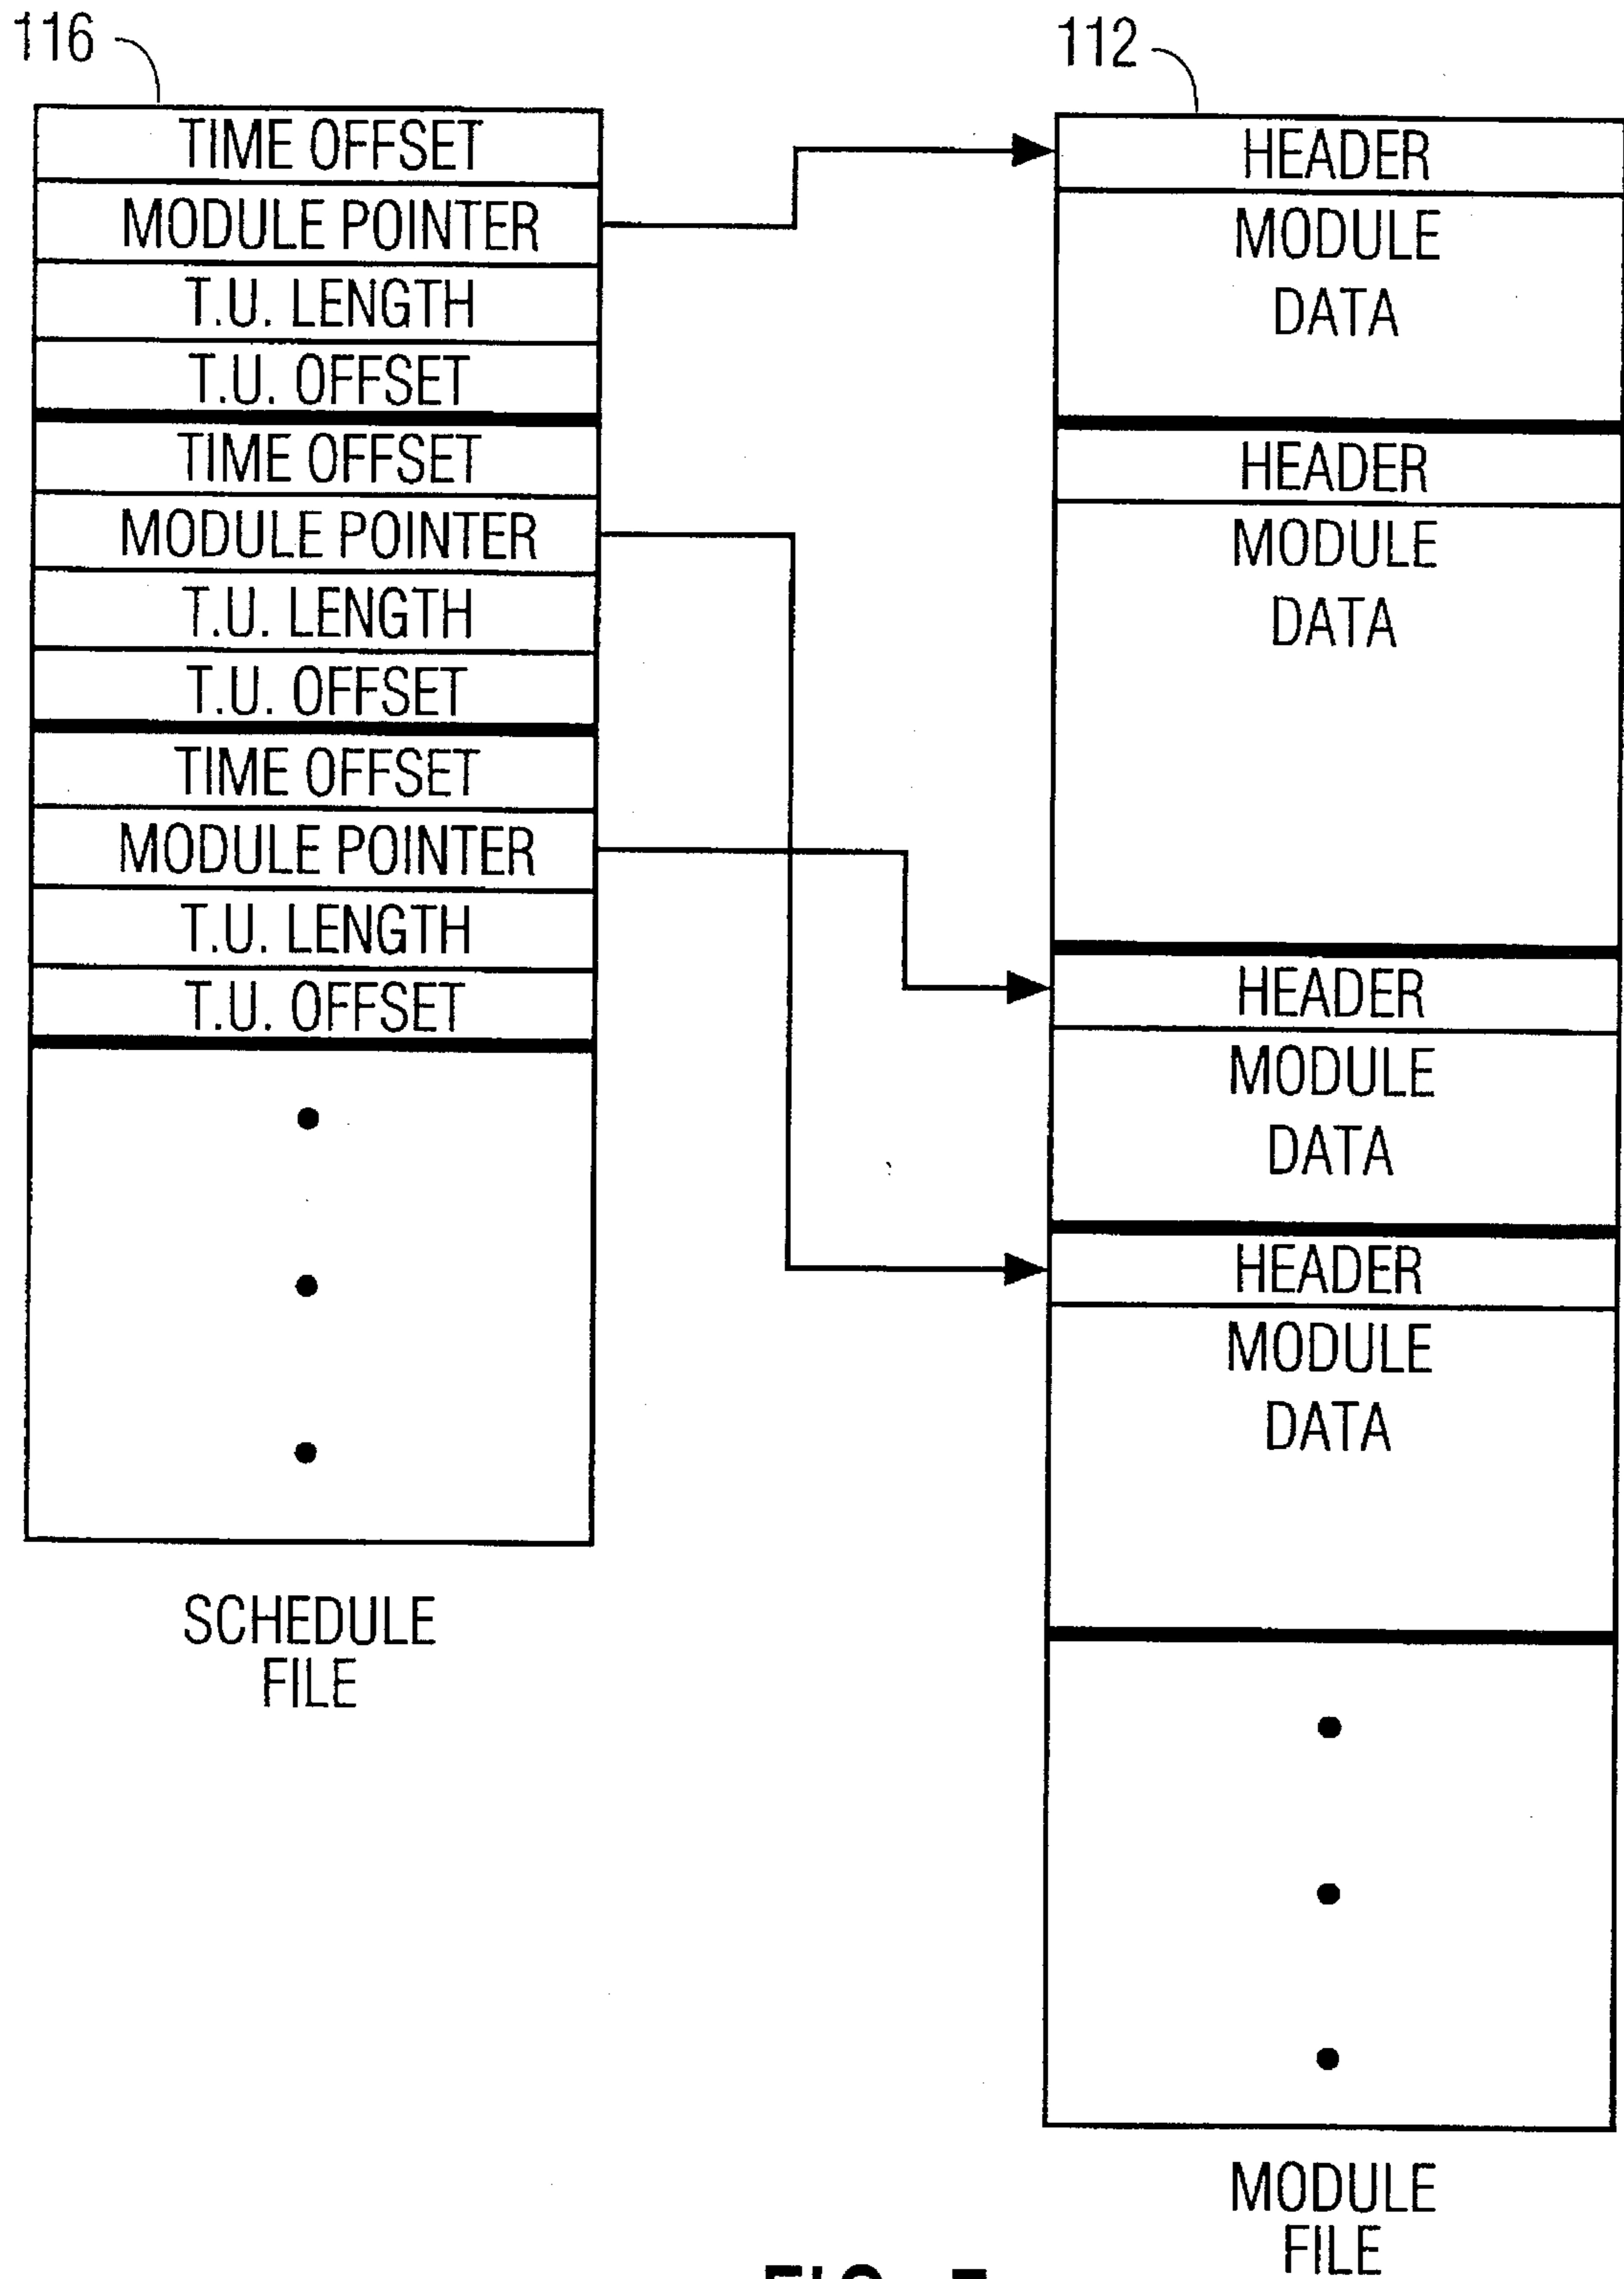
116

TIME OFFSET
MODULE POINTER
T.U. LENGTH
T.U. OFFSET
TIME OFFSET
MODULE POINTER
T.U. LENGTH
T.U. OFFSET
TIME OFFSET
MODULE POINTER
T.U. LENGTH
T.U. OFFSET

SCHEDULE FILE

112

HEADER
MODULE DATA
HEADER
MODULE DATA
HEADER
MODULE DATA
HEADER
MODULE DATA

MODULE FILE

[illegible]